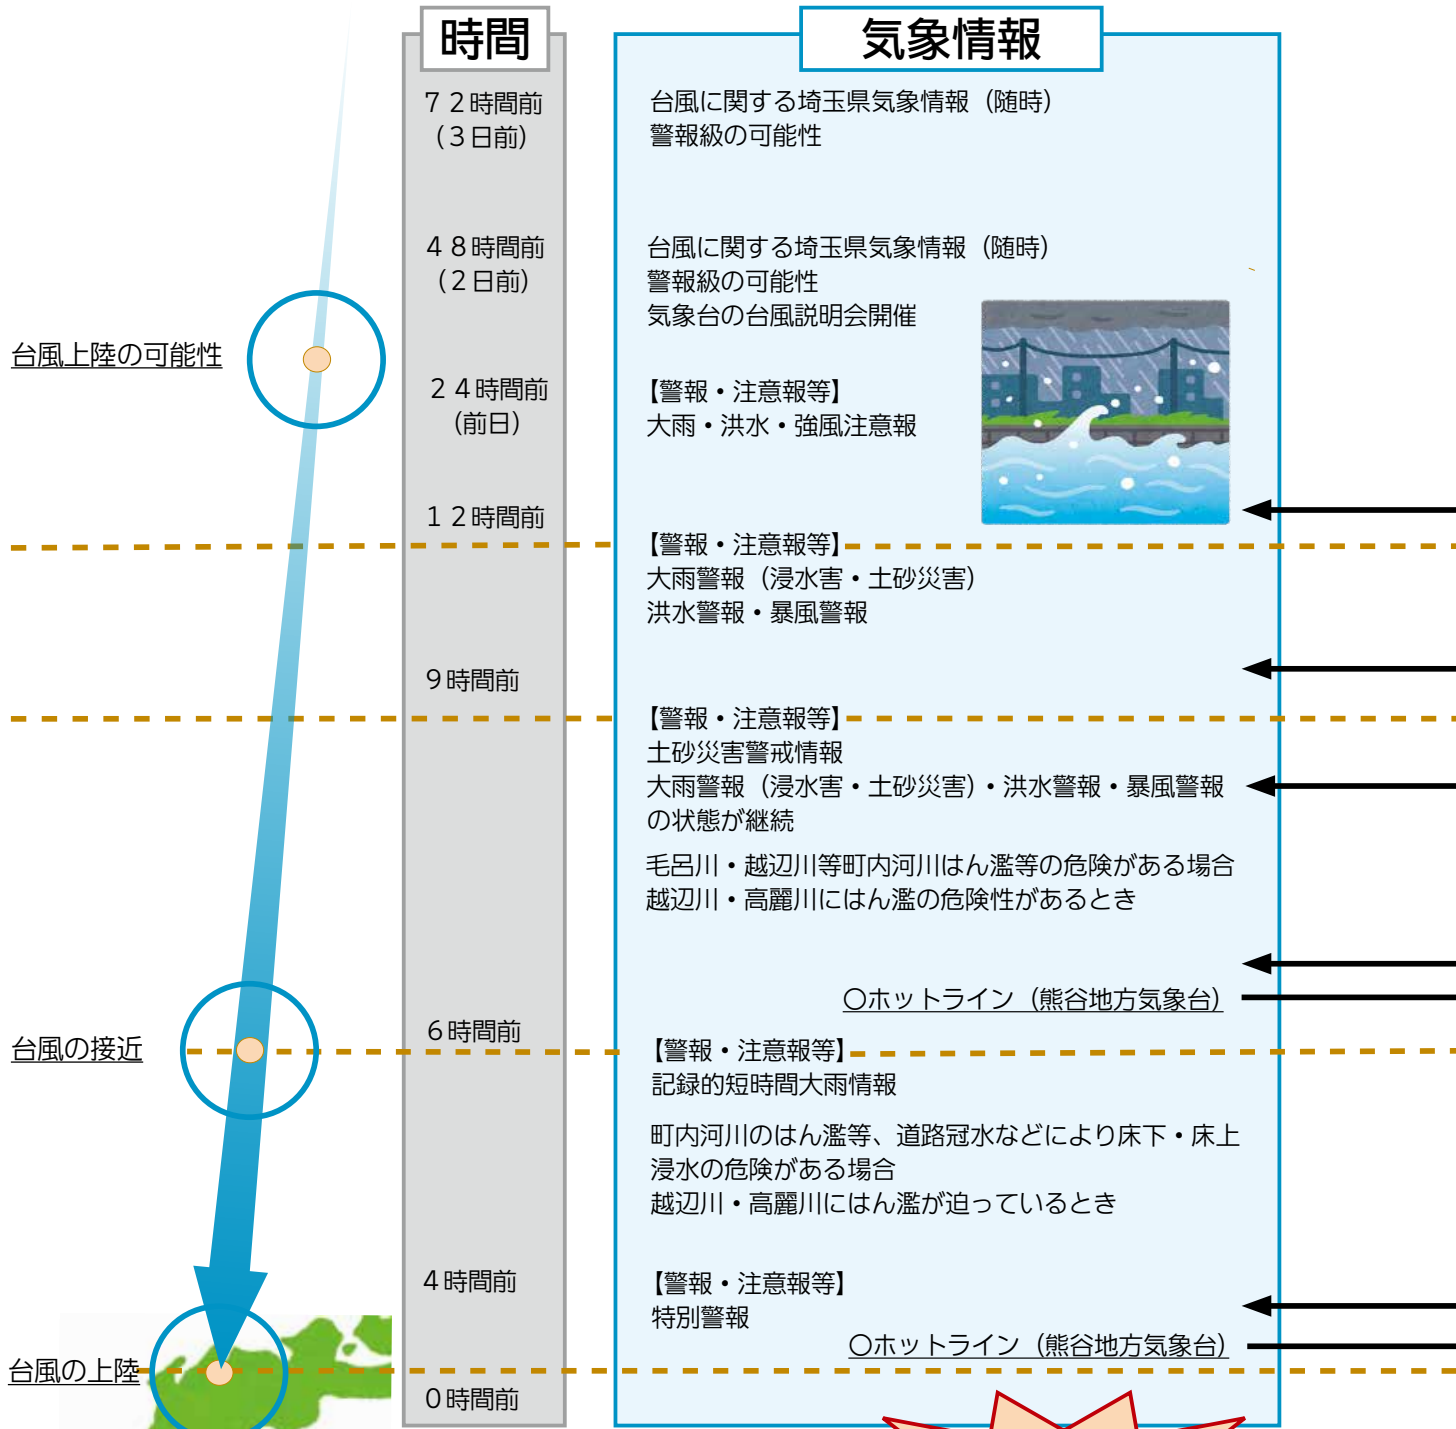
時間

気象情報

７２時間前
（３日前）

台風に関する埼玉県気象情報（随時）
警報級の可能性

４８時間前
（２日前）

台風に関する埼玉県気象情報（随時）
警報級の可能性
気象台の台風説明会開催

台風上陸の可能性

２４時間前
（前日）

【警報・注意報等】
大雨・洪水・強風注意報

１２時間前

【警報・注意報等】
大雨警報（浸水害・土砂災害）
洪水警報・暴風警報

９時間前

【警報・注意報等】
土砂災害警戒情報
大雨警報（浸水害・土砂災害）・洪水警報・暴風警報
の状態が継続

毛呂川・越辺川等町内河川はん濫等の危険がある場合
越辺川・高麗川にはん濫の危険性があるとき

○ホットライン（熊谷地方気象台）

台風の接近

６時間前

【警報・注意報等】
記録的短時間大雨情報

町内河川のはん濫等、道路冠水などにより床下・床上浸水の危険がある場合
越辺川・高麗川にはん濫が迫っているとき

４時間前

【警報・注意報等】
特別警報

○ホットライン（熊谷地方気象台）

台風の上陸

０時間前